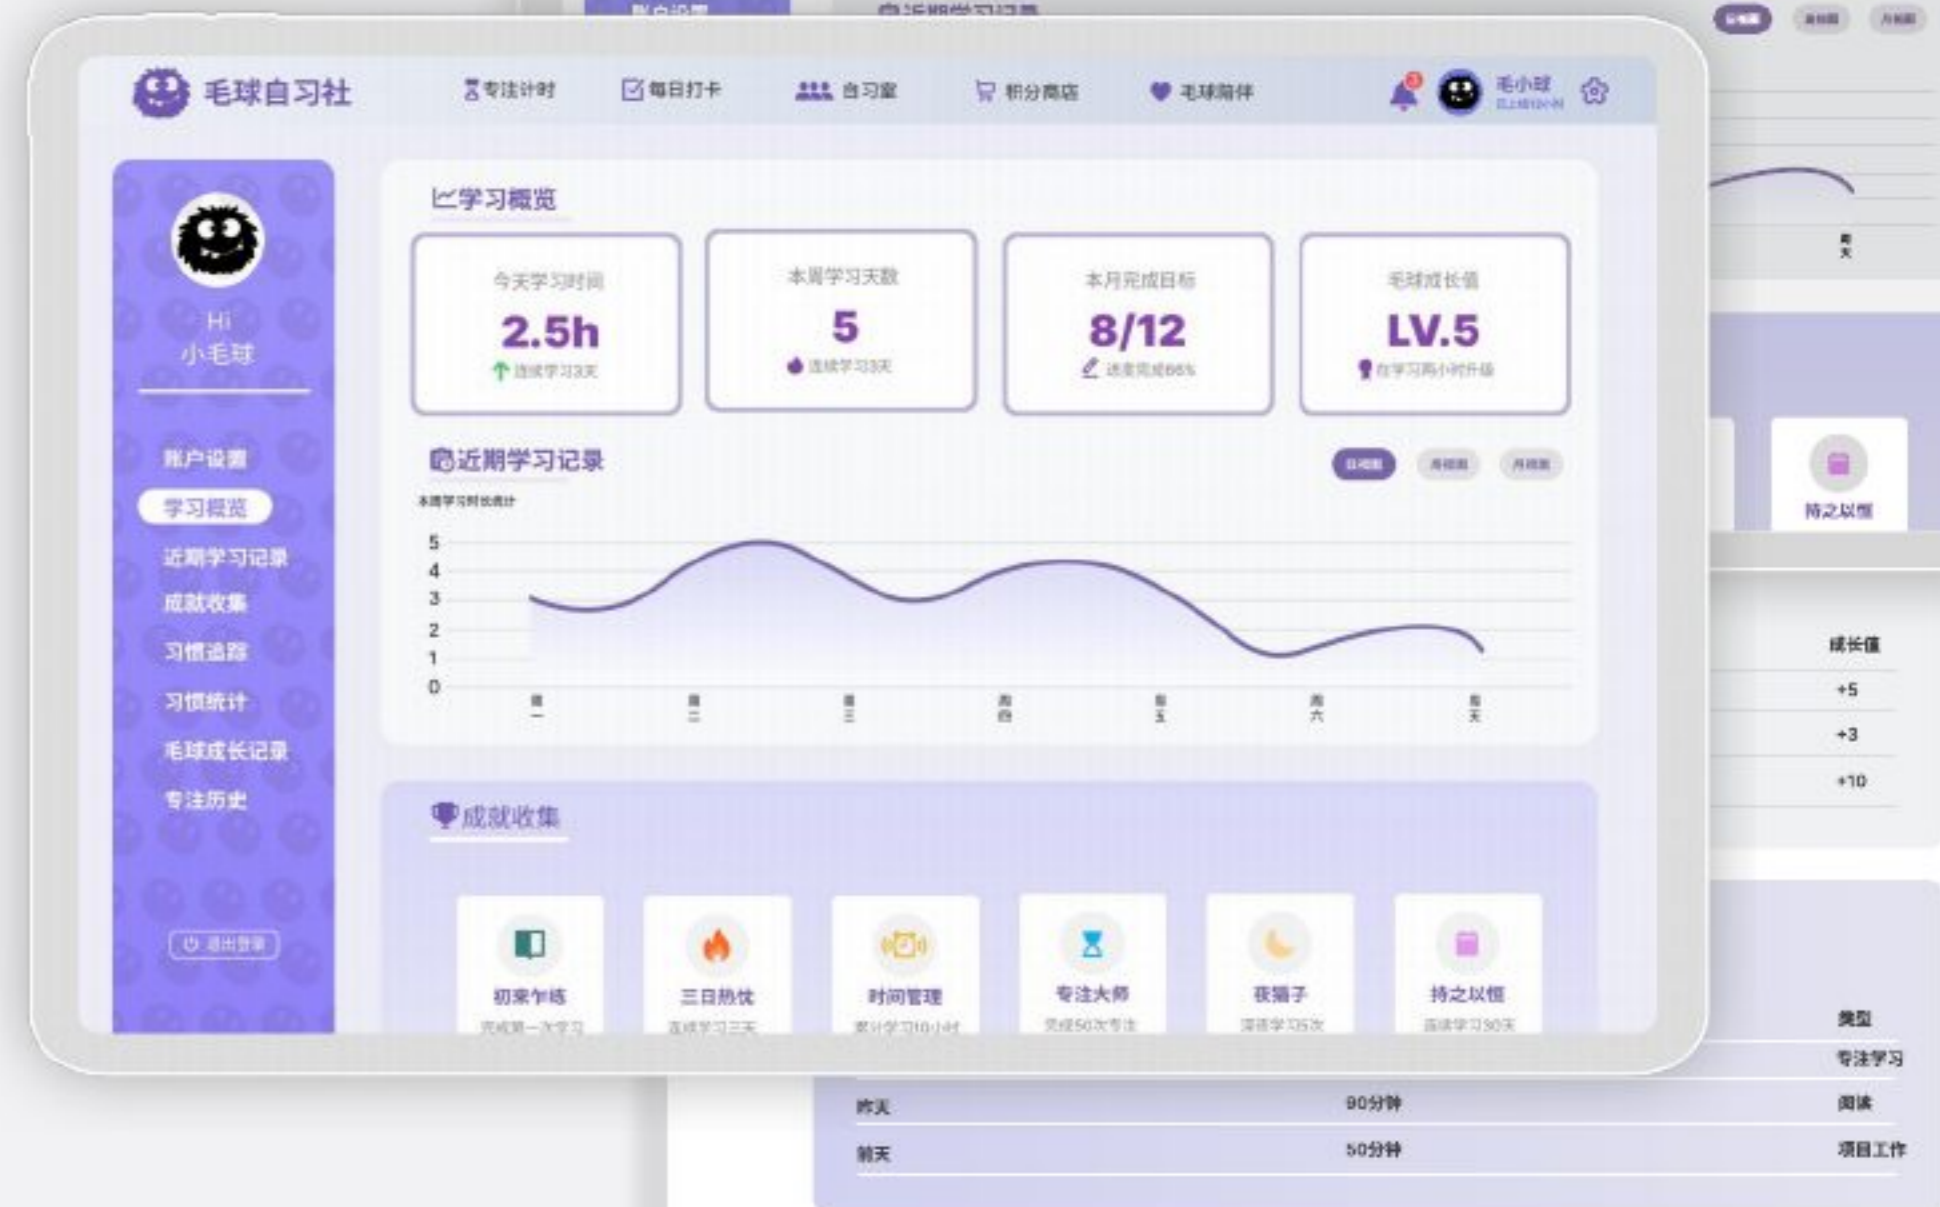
毛球自习社

专注计时　每日打卡　自习室　积分商店　毛球陪伴

毛小球

Hi
小毛球

账户设置
学习概览
近期学习记录
成就收集
习惯追踪
习惯统计
毛球成长记录
专注历史

退出登录

学习概览

今天学习时间
2.5h
连续学习3天

本周学习天数
5
连续学习3天

本月完成目标
8/12
进度完成66%

毛球成长值
LV.5
在学习两小时升级

近期学习记录

日视图　周视图　月视图

本周学习时长统计

5
4
3
2
1
0

周一　周二　周三　周四　周五　周六　周天

成就收集

初来乍练
完成第一次学习

三日热忱
连续学习三天

时间管理
累计学习10小时

专注大师
完成50次专注

夜猫子
深夜学习5次

持之以恒
连续学习30天

持之以恒

成长值
+5
+3
+10

类型
专注学习
昨天　90分钟　阅读
前天　50分钟　项目工作